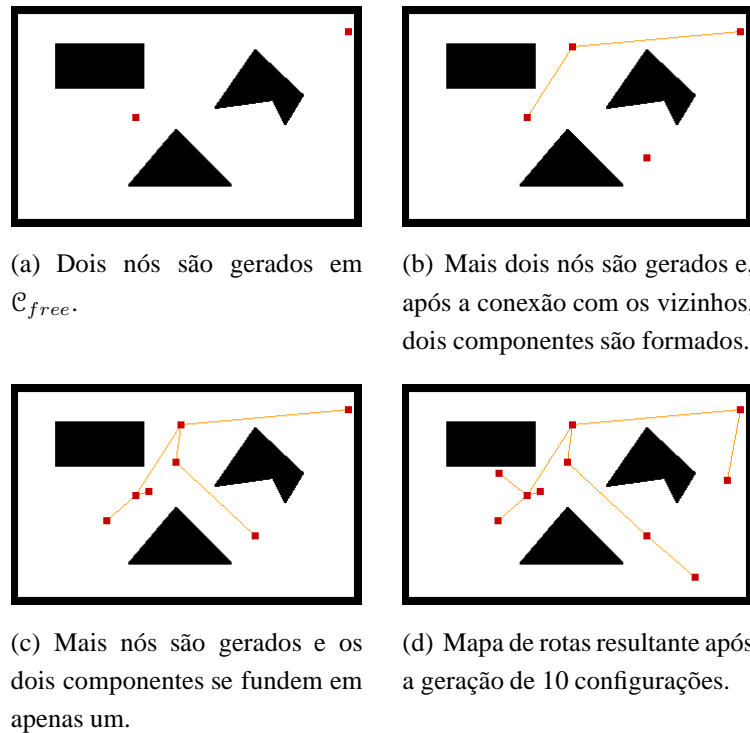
(a) Dois nós são gerados em $\mathcal{C}_{free}$.

(b) Mais dois nós são gerados e, após a conexão com os vizinhos, dois componentes são formados.

(c) Mais nós são gerados e os dois componentes se fundem em apenas um.

(d) Mapa de rotas resultante após a geração de 10 configurações.